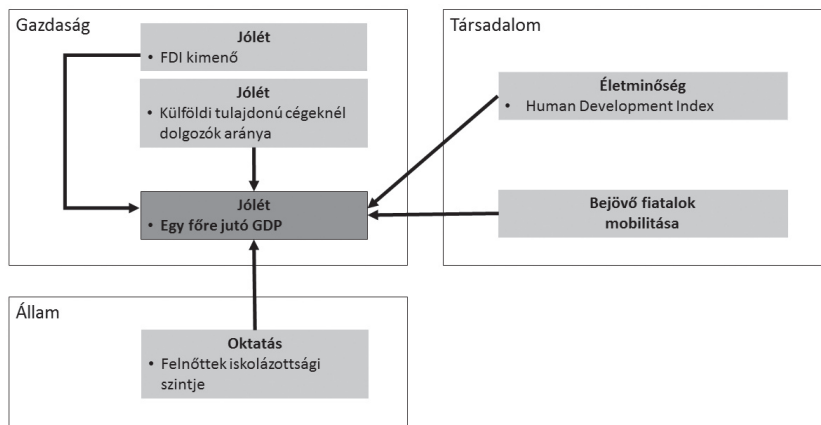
Gazdaság

Jólét
• FDI kimenő

Jólét
• Külföldi tulajdonú cégeknél dolgozók aránya

Jólét
• Egy főre jutó GDP

Társadalom

Életminőség
• Human Development Index

Bejövő fiatalok mobilitása

Állam

Oktatás
• Felnőttek iskolázottsági szintje